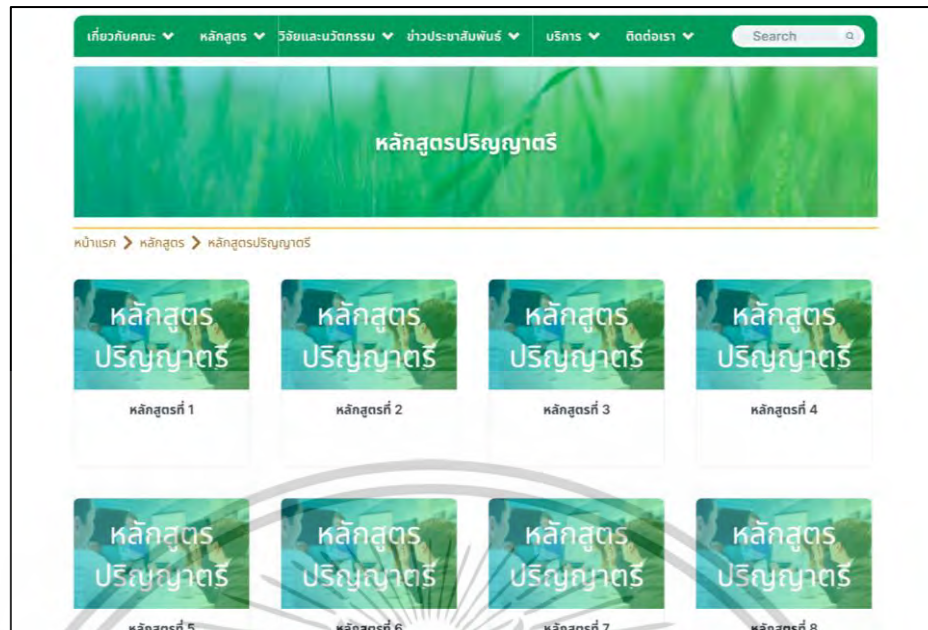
เกี่ยวกับคณะ หลักสูตร วิจัยและนวัตกรรม ข่าวประชาสัมพันธ์ บริการ ติดต่อเรา Search

หลักสูตรปริญญาตรี

หน้าแรก > หลักสูตร > หลักสูตรปริญญาตรี

หลักสูตร ปริญญาตรี

หลักสูตรที่ 1

หลักสูตร ปริญญาตรี

หลักสูตรที่ 2

หลักสูตร ปริญญาตรี

หลักสูตรที่ 3

หลักสูตร ปริญญาตรี

หลักสูตรที่ 4

หลักสูตร ปริญญาตรี

หลักสูตรที่ 5

หลักสูตร ปริญญาตรี

หลักสูตรที่ 6

หลักสูตร ปริญญาตรี

หลักสูตรที่ 7

หลักสูตร ปริญญาตรี

หลักสูตรที่ 8